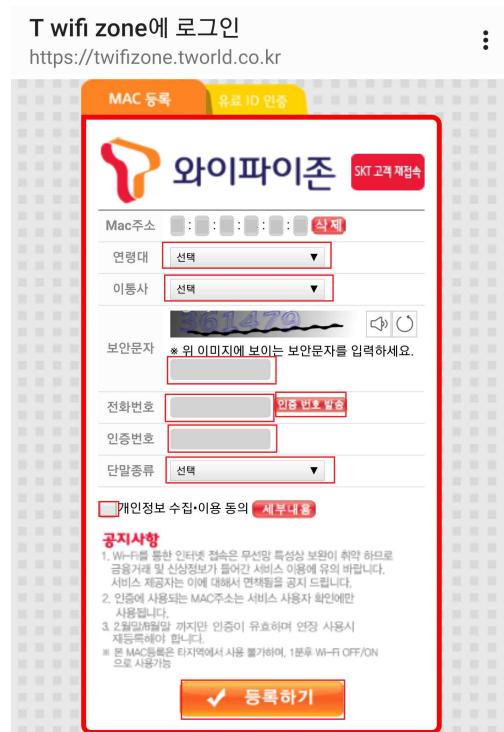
T wifi zone에 로그인
https://twifizone.tworld.co.kr

MAC 등록
유료 ID 인증

와이파이존
SKT 고객 재접속

Mac주소 : : : : : 삭제
연령대 선택
이동사 선택
보안문자 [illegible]
※ 위 이미지에 보이는 보안문자를 입력하세요.
전화번호 인증 번호 발송
인증번호
단말종류 선택

개인정보 수집•이용 동의 세부내용

공지사항
1. Wi-Fi를 통한 인터넷 접속은 무선망 특성상 보안이 취약 하므로 금융거래 및 신상정보가 들어간 서비스 이용에 유의 바랍니다. 서비스 제공자는 이에 대해서 면책됨을 공지 드립니다.
2. 인증에 사용되는 MAC주소는 서비스 사용자 확인에만 사용됩니다.
3. 2월말/8월말 까지만 인증이 유효하며 연장 사용시 재등록해야 합니다.
※ 본 MAC등록은 타지역에서 사용 불가하며, 1분후 Wi-Fi OFF/ON 으로 사용가능

등록하기